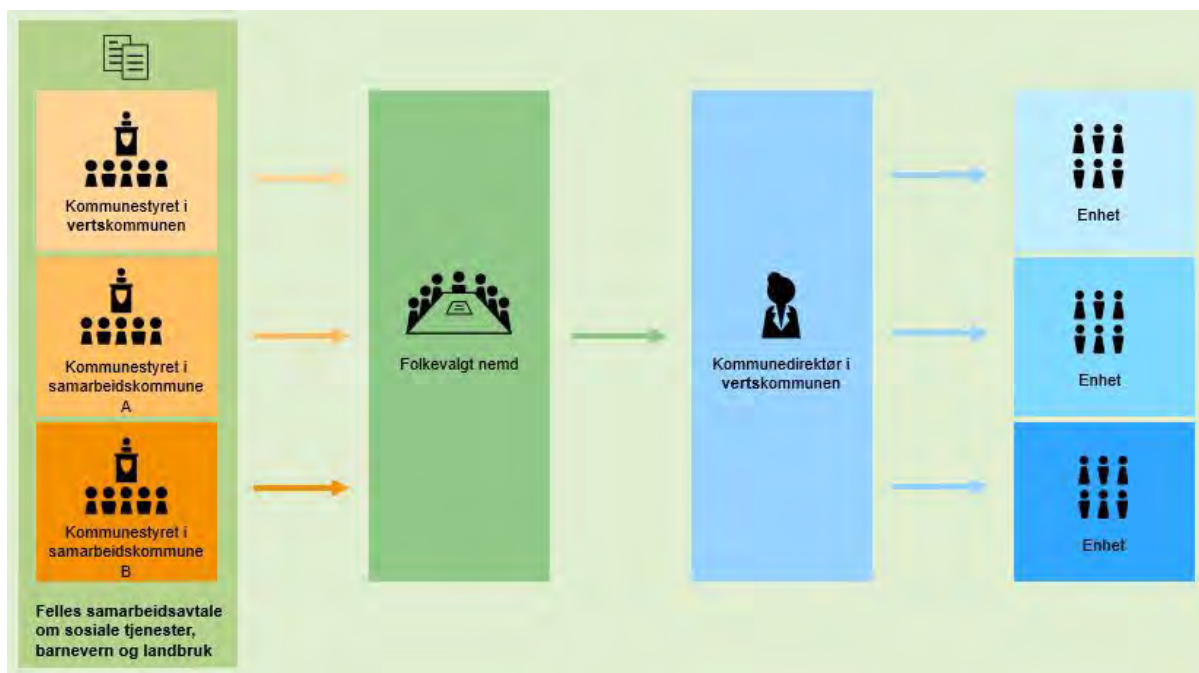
Kommunestyret i vertskommunen

Kommunestyret i samarbeidskommune A

Kommunestyret i samarbeidskommune B

Felles samarbeidsavtale om sosiale tjenester, barnevern og landbruk

Folkevalgt nemd

Kommunedirektør i vertskommunen

Enhet

Enhet

Enhet